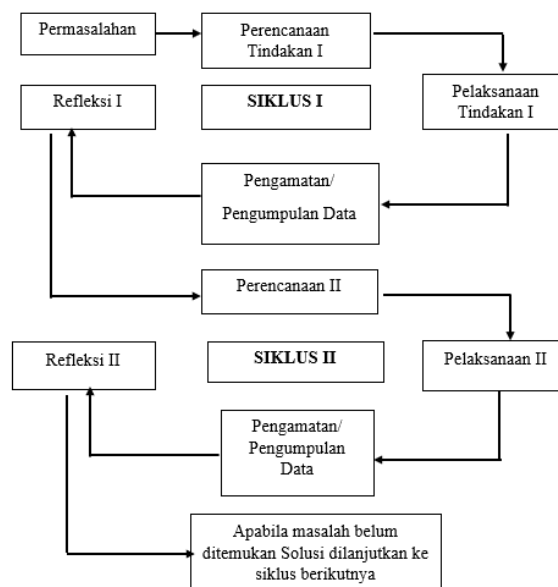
Permasalahan

Perencanaan Tindakan I

Refleksi I

SIKLUS I

Pelaksanaan Tindakan I

Pengamatan/ Pengumpulan Data

Perencanaan II

Refleksi II

SIKLUS II

Pelaksanaan II

Pengamatan/ Pengumpulan Data

Apabila masalah belum ditemukan Solusi dilanjutkan ke siklus berikutnya